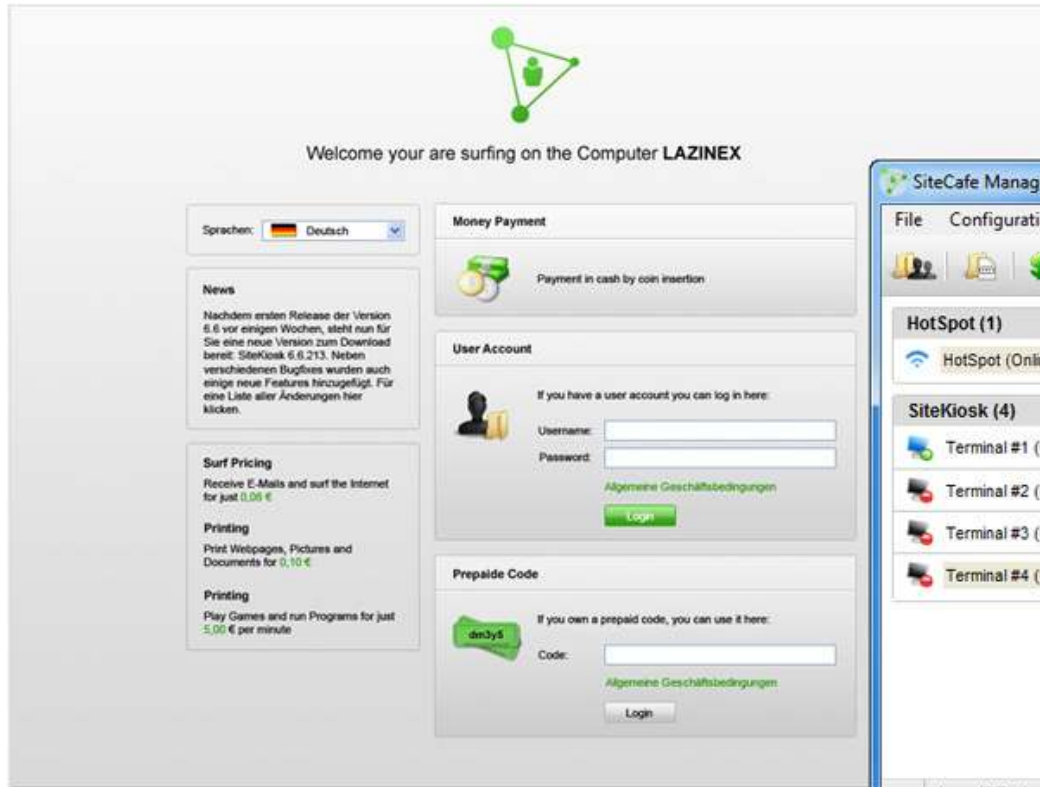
Welcome your are surfing on the Computer **LAZINEX**

Sprachen: Deutsch

**News**

Nachdem ersten Release der Version 6.6 vor einigen Wochen, steht nun für Sie eine neue Version zum Download bereit: SiteKiosk 6.6.213. Neben verschiedenen Bugfixes wurden auch einige neue Features hinzugefügt. Für eine Liste aller Änderungen hier klicken.

**Surf Pricing**

Receive E-Mails and surf the Internet for just 0,05 €

**Printing**

Print Webpages, Pictures and Documents for 0,10 €

**Printing**

Play Games and run Programs for just 5,00 € per minute

**Money Payment**

Payment in cash by coin insertion

**User Account**

If you have a user account you can log in here:

Username:

Password:

Allgemeine Geschäftsbedingungen

Login

**Prepaide Code**

dm3y5

If you own a prepaid code, you can use it here:

Code:

Allgemeine Geschäftsbedingungen

Login

SiteCafe Manag

File Configurati

HotSpot (1)

HotSpot (Onli

SiteKiosk (4)

Terminal #1 (

Terminal #2 (

Terminal #3 (

Terminal #4 (